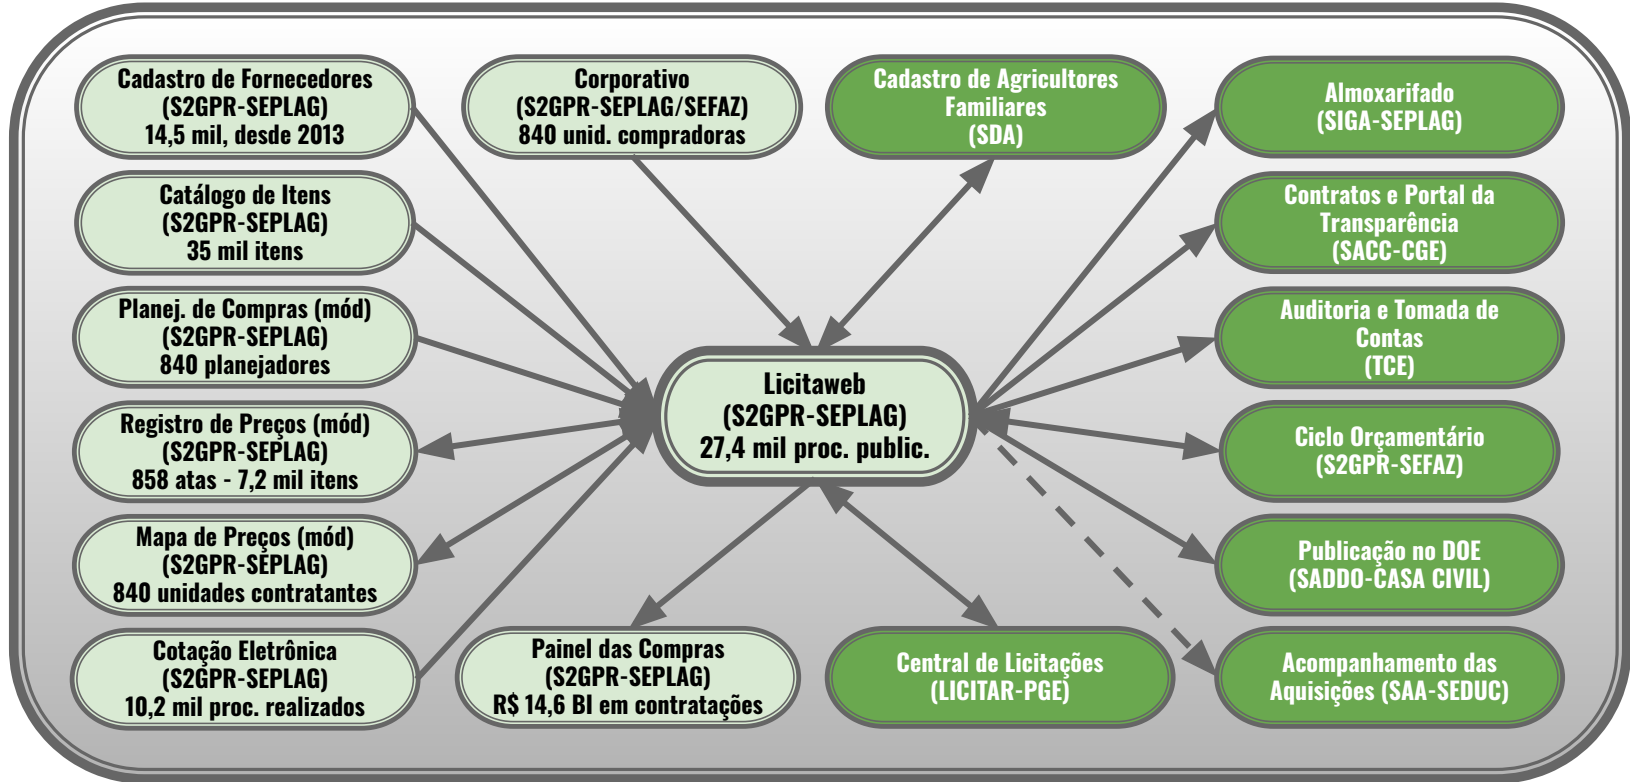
Cadastro de Fornecedores
(S2GPR-SEPLAG)
14,5 mil, desde 2013

Corporativo
(S2GPR-SEPLAG/SEFAZ)
840 unid. compradoras

Cadastro de Agricultores Familiares
(SDA)

Almoxarifado
(SIGA-SEPLAG)

Catálogo de Itens
(S2GPR-SEPLAG)
35 mil itens

Contratos e Portal da Transparência
(SACC-CGE)

Planej. de Compras (mód)
(S2GPR-SEPLAG)
840 planejadores

Auditoria e Tomada de Contas
(TCE)

Licitaweb
(S2GPR-SEPLAG)
27,4 mil proc. public.

Registro de Preços (mód)
(S2GPR-SEPLAG)
858 atas - 7,2 mil itens

Ciclo Orçamentário
(S2GPR-SEFAZ)

Mapa de Preços (mód)
(S2GPR-SEPLAG)
840 unidades contratantes

Publicação no DOE
(SADDO-CASA CIVIL)

Cotação Eletrônica
(S2GPR-SEPLAG)
10,2 mil proc. realizados

Painel das Compras
(S2GPR-SEPLAG)
R$ 14,6 BI em contratações

Central de Licitações
(LICITAR-PGE)

Acompanhamento das Aquisições (SAA-SEDUC)